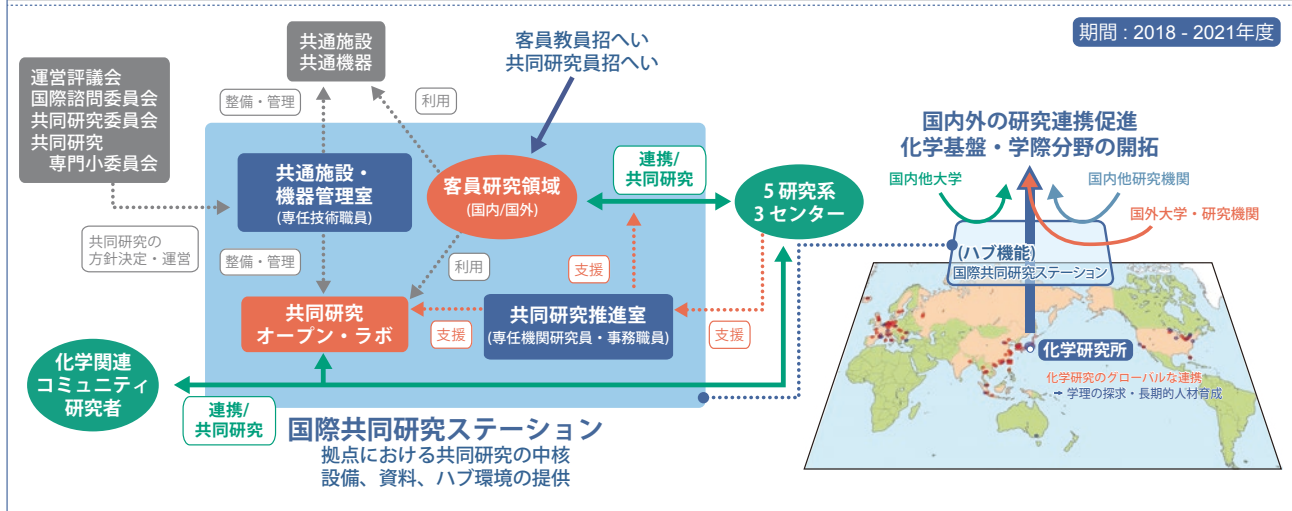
期間 : 2018 - 2021年度

運営評議会
国際諮問委員会
共同研究委員会
共同研究
専門小委員会

共同研究の
方針決定・運営

共通施設
共通機器

整備・管理

利用

客員教員招へい
共同研究員招へい

共通施設・
機器管理室
(専任技術職員)

客員研究領域
(国内/国外)

連携/
共同研究

5 研究系
3 センター

整備・管理

利用

支援

共同研究
オープン・ラボ

支援

共同研究推進室
(専任機関研究員・事務職員)

支援

化学関連
コミュニティ
研究者

連携/
共同研究

国際共同研究ステーション
拠点における共同研究の中核
設備、資料、ハブ環境の提供

国内外の研究連携促進
化学基盤・学際分野の開拓

国内他大学

国内他研究機関

国外大学・研究機関

(ハブ機能)
国際共同研究ステーション

化学研究所

化学研究のグローバルな連携:
➡ 学理の探求・長期的人材育成